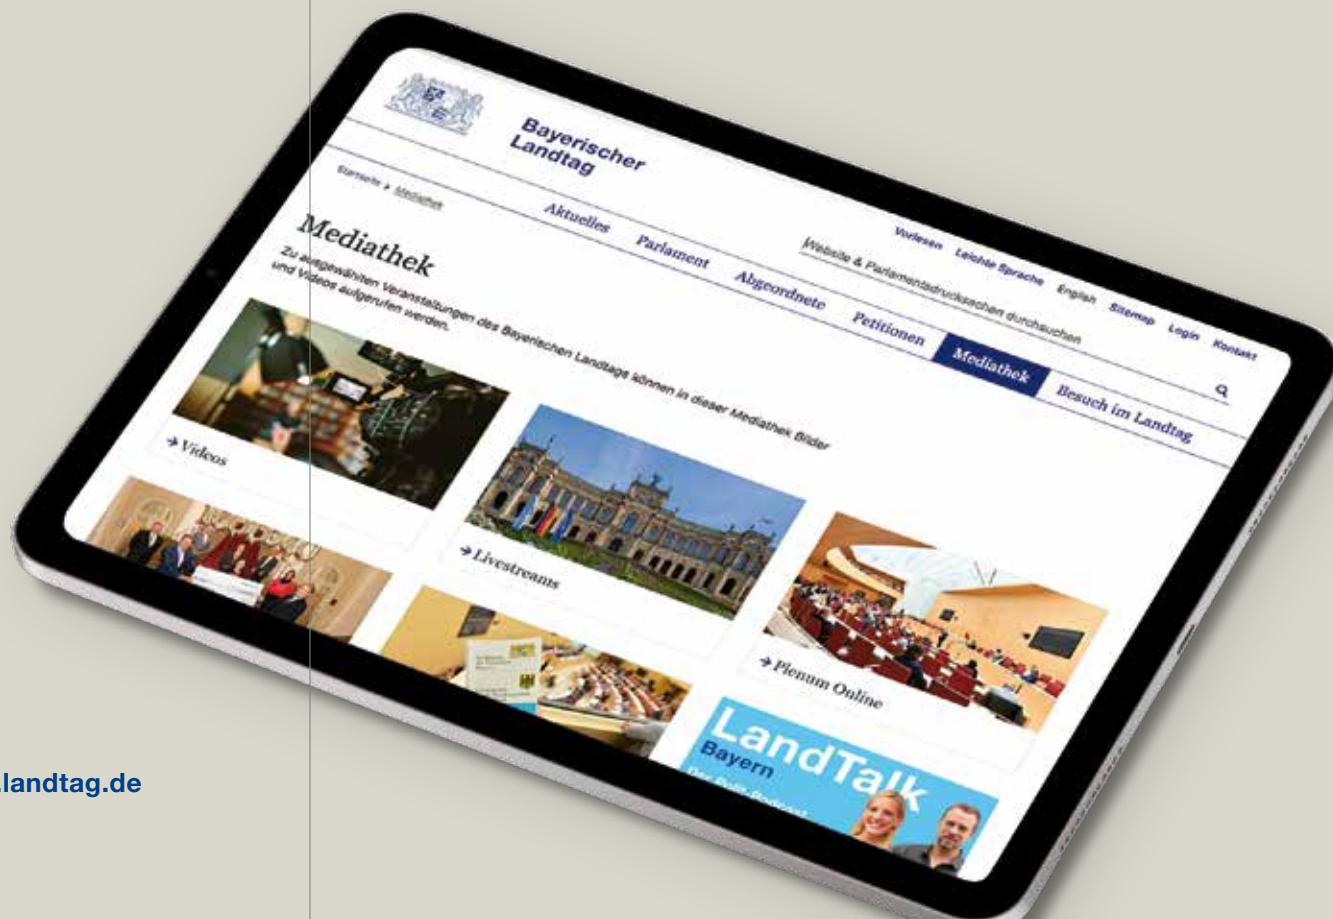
Bayerischer Landtag

Startseite > Mediathek

Vorlesen Leichte Sprache English Sitemap Login Kontakt

Website & Parlamentsdrucksachen durchsuchen

Aktuelles Parlament Abgeordnete Petitionen Mediathek Besuch im Landtag

Mediathek

Zu ausgewählten Veranstaltungen des Bayerischen Landtags können in dieser Mediathek Bilder und Videos aufgerufen werden.

→ Videos

→ Livestreams

→ Plenum Online

LandTalk Bayern

Der Polit-Podcast

landtag.de